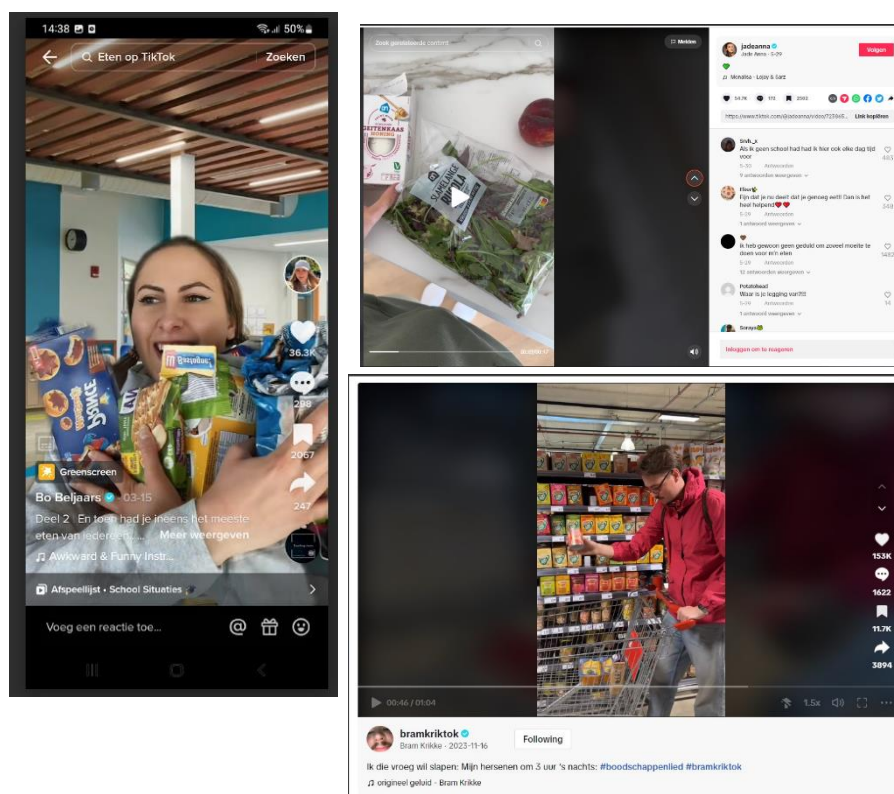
14:38 50%

Eten op TikTok Zoeken

36.3K

298

2067

247

Greenscreen

Bo Beljaars · 03-15

Deel 2 · En toen had je ineens het meeste eten van iedereen... Meer weergeven

Awkward & Funny Instr...

Afspeellijst · School Situaties

Voeg een reactie toe...

Zoek gerelateerde content

Melden

jadeanna
Jade Anna · 5-29

Volgen

Monalisa - Lojay & Sarz

54.7K 173 2093

https://www.tiktok.com/@jadeanna/video/7239... Link kopiëren

Snik_k
Als ik geen school had had ik hier ook elke dag tijd voor
5-30 Antwoorden
9 antwoorden weergeven

Eline
Fijn dat je nu deelt dat je genoeg eet!! Dan is het heel helpend
5-29 Antwoorden
1 antwoord weergeven

Ik heb gewoon geen geduld om zoveel moeite te doen voor m'n eten
5-29 Antwoorden
12 antwoorden weergeven

Potatohead
Waar is je legging van?!!
5-29 Antwoorden
1 antwoord weergeven

Sanya

Inloggen om te reageren

153K

1622

11.7K

3894

00:46 / 01:04

1.5x

bramkriktok
Bram Krikke · 2023-11-16

Following

Ik die vroeg wil slapen: Mijn hersenen om 3 uur 's nachts: #boodschappenlied #bramkriktok

origineel geluid - Bram Krikke